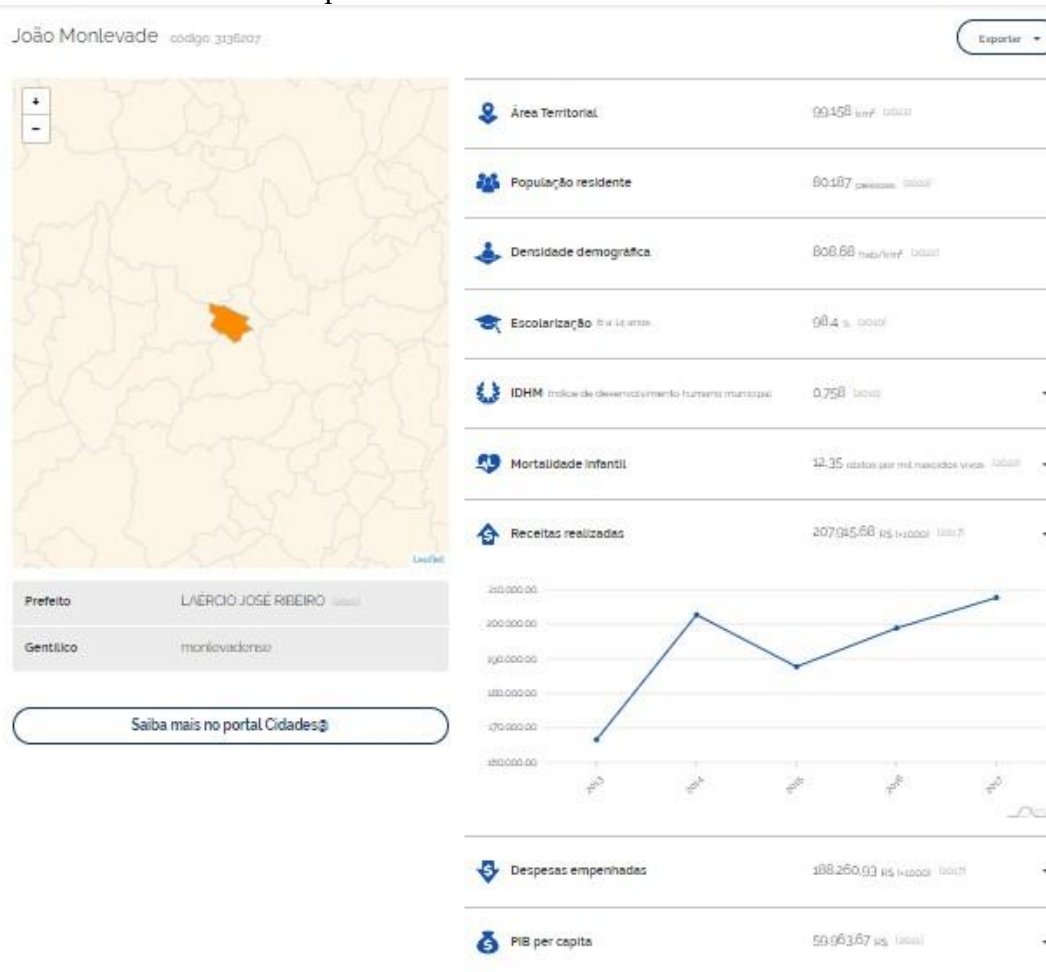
João Monlevade código 3136207

Exportar

+
−

Leaflet

| Prefeito | LAÉRCIO JOSÉ RIBEIRO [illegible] |
|---|---|
| Gentílico | monlevadense |

Saiba mais no portal Cidades@

Área Territorial 99,158 km² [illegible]

População residente 80.187 pessoas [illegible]

Densidade demográfica 808,68 hab/km² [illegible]

Escolarização 6 a 14 anos 98,4 % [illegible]

IDHM Índice de desenvolvimento humano municipal 0,758 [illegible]

Mortalidade infantil 12,35 óbitos por mil nascidos vivos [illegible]

Receitas realizadas 207.915,68 R$ (×1000) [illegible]

210.000,00
200.000,00
190.000,00
180.000,00
170.000,00
160.000,00

2013
2014
2015
2016
2017

Despesas empenhadas 188.260,93 R$ (×1000) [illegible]

PIB per capita 59.963,67 R$ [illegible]